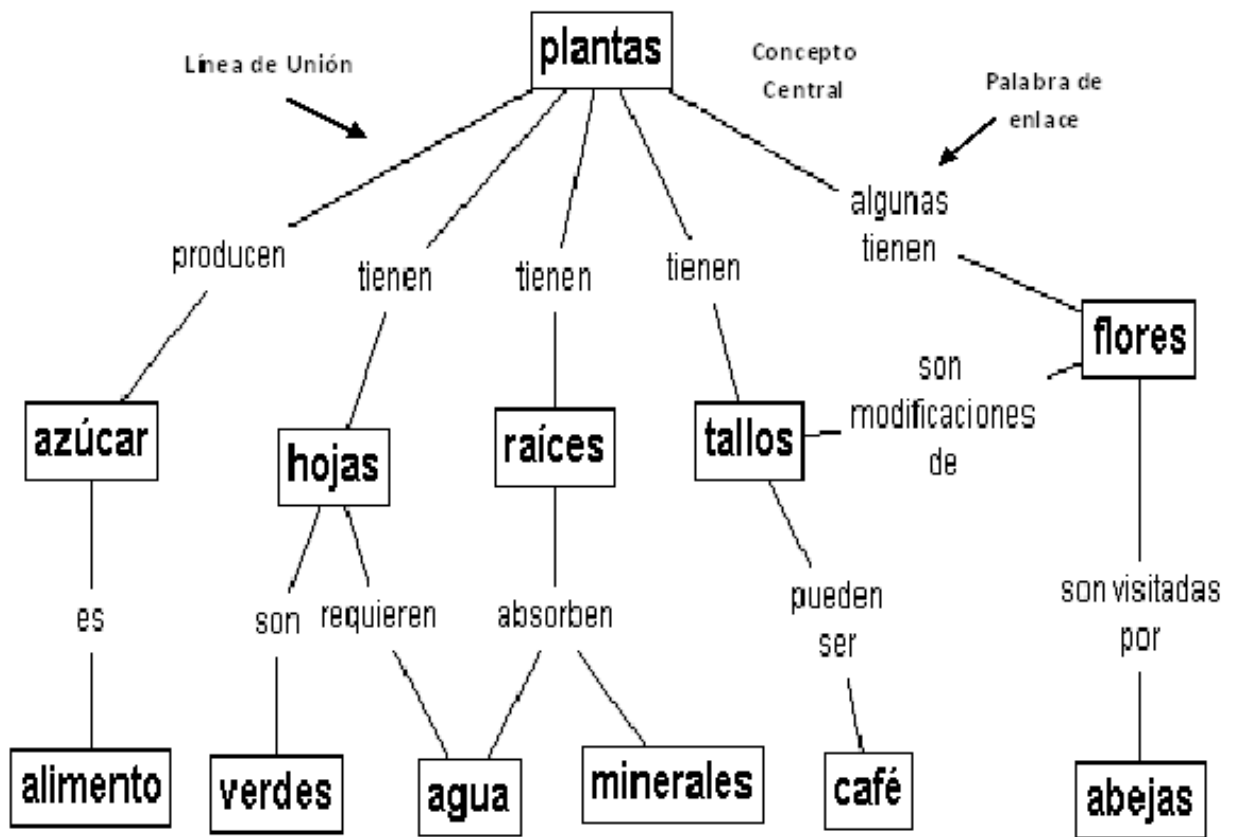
Línea de Unión

plantas

Concepto Central

Palabra de enlace

producen

tienen

tienen

tienen

algunas tienen

flores

son modificaciones de

azúcar

hojas

raíces

tallos

es

son

requieren

absorben

pueden ser

son visitadas por

alimento

verdes

agua

minerales

café

abejas